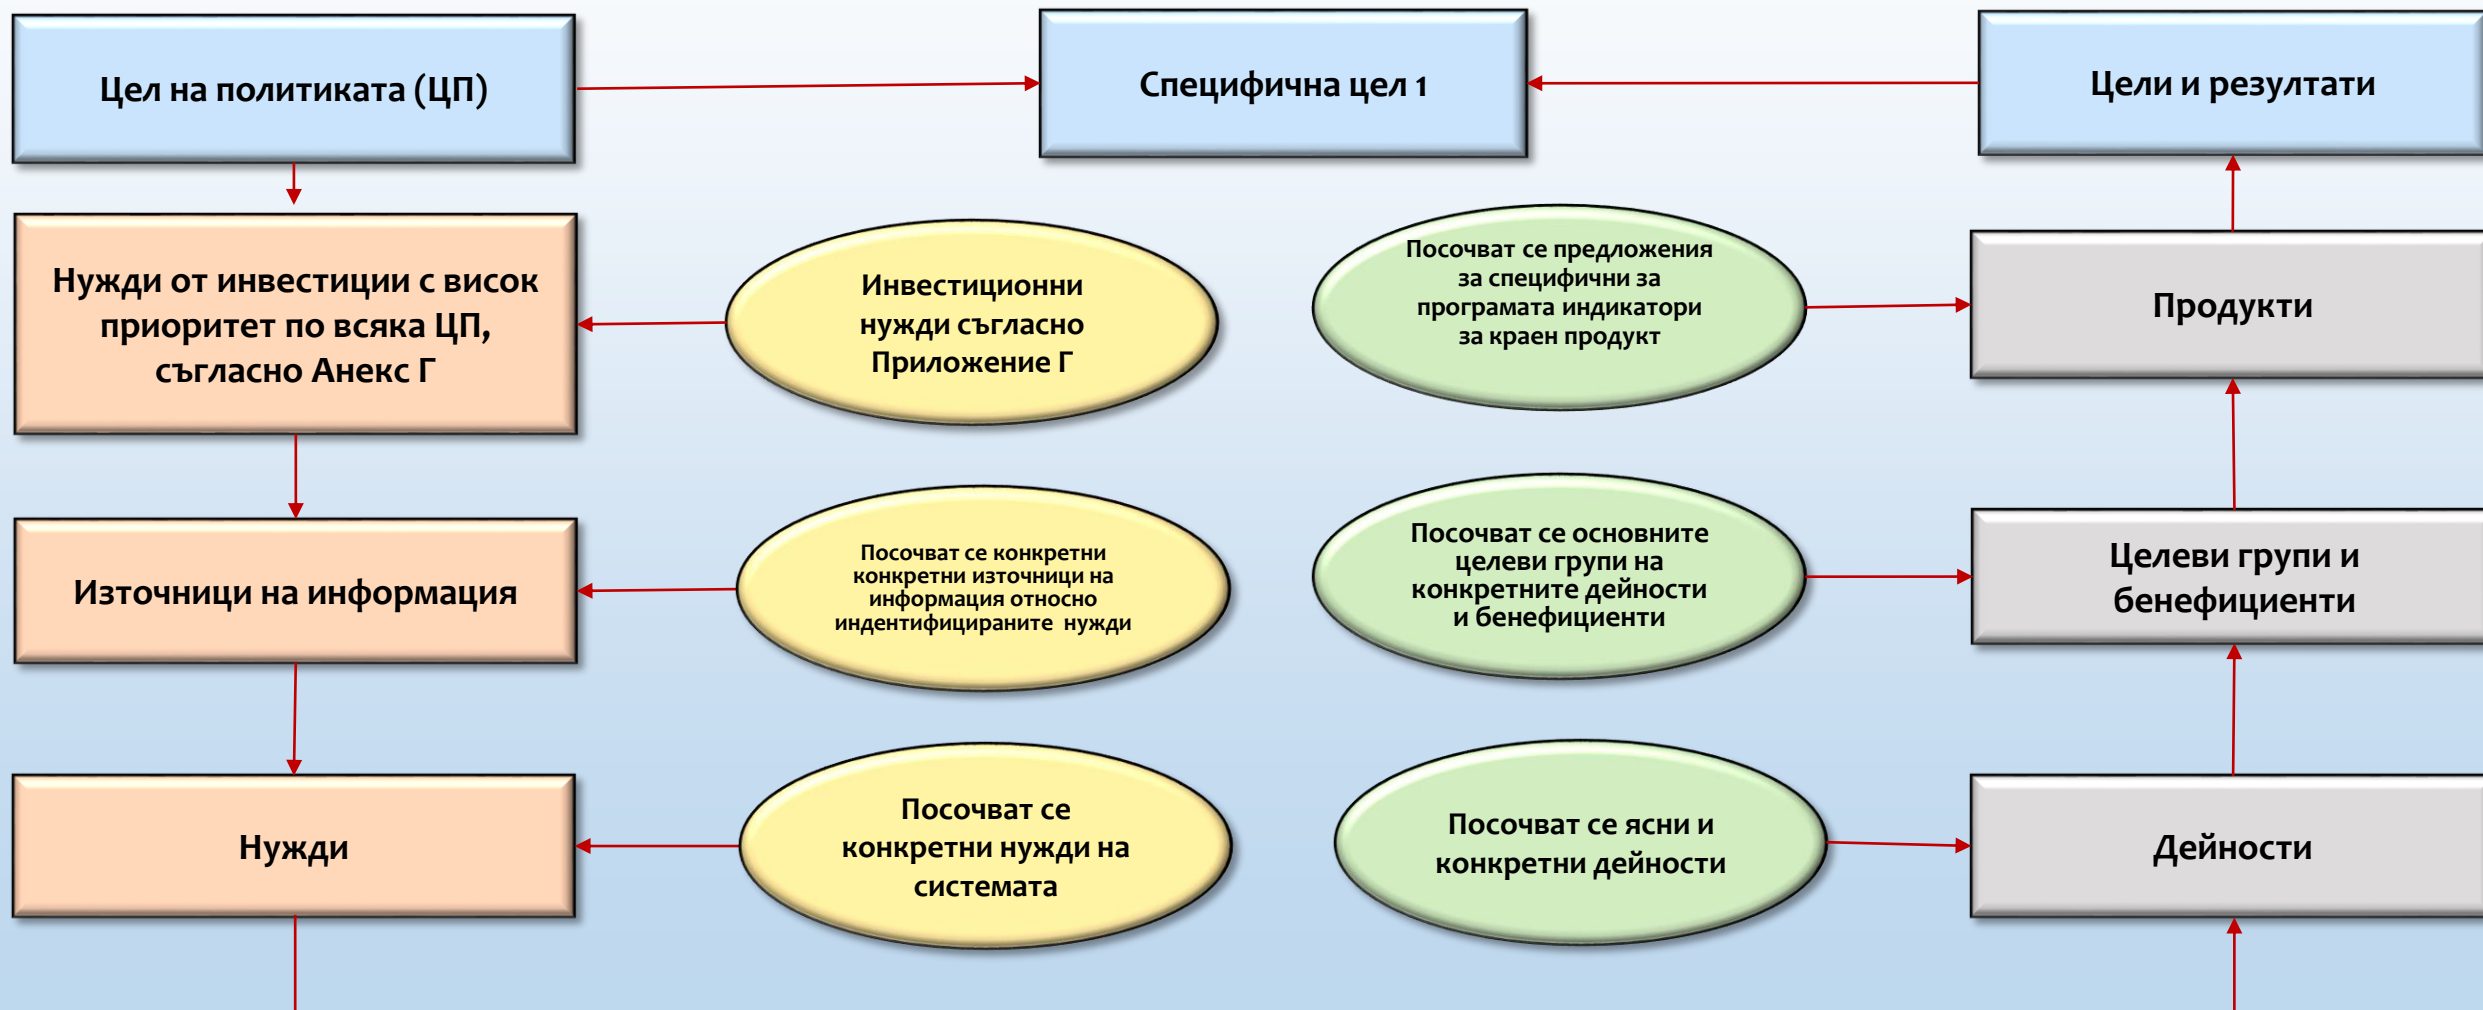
Цел на политиката (ЦП)

Специфична цел 1

Цели и резултати

Нужди от инвестиции с висок приоритет по всяка ЦП, съгласно Анекс Г

Инвестиционни нужди съгласно Приложение Г

Посочват се предложения за специфични за програмата индикатори за краен продукт

Продукти

Източници на информация

Посочват се конкретни конкретни източници на информация относно индентифицираните нужди

Посочват се основните целеви групи на конкретните дейности и бенефициенти

Целеви групи и бенефициенти

Нужди

Посочват се конкретни нужди на системата

Посочват се ясни и конкретни дейности

Дейности